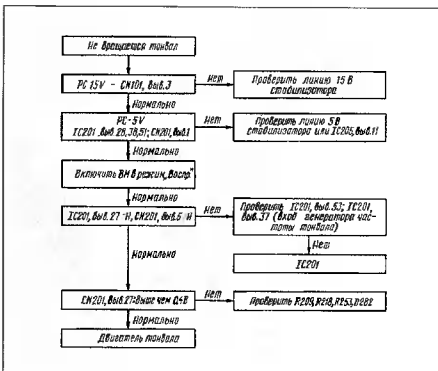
Не вращается тонвал

PC 15V – CN101, выв.3

Нет

Проверить линию 15 В стабилизатора

Нормально

PC - 5V
IC201, выв.26,38,51; CN201, выв.1

Нет

Проверить линию 5 В стабилизатора или IC205, выв.11

Нормально

Включить ВМ в режим „Воспр"

Нормально

IC201, выв.27 "Н", CN201, выв.5 "Н"

Нет

Проверить IC201, выв.53; IC201, выв.37 (вход генератора частоты тонвала)

Нет

IC201

Нормально

CN201, выв.2 выше чем 0,4 В

Нет

Проверить R209, R218, R253, R282

Нормально

Двигатель тонвала